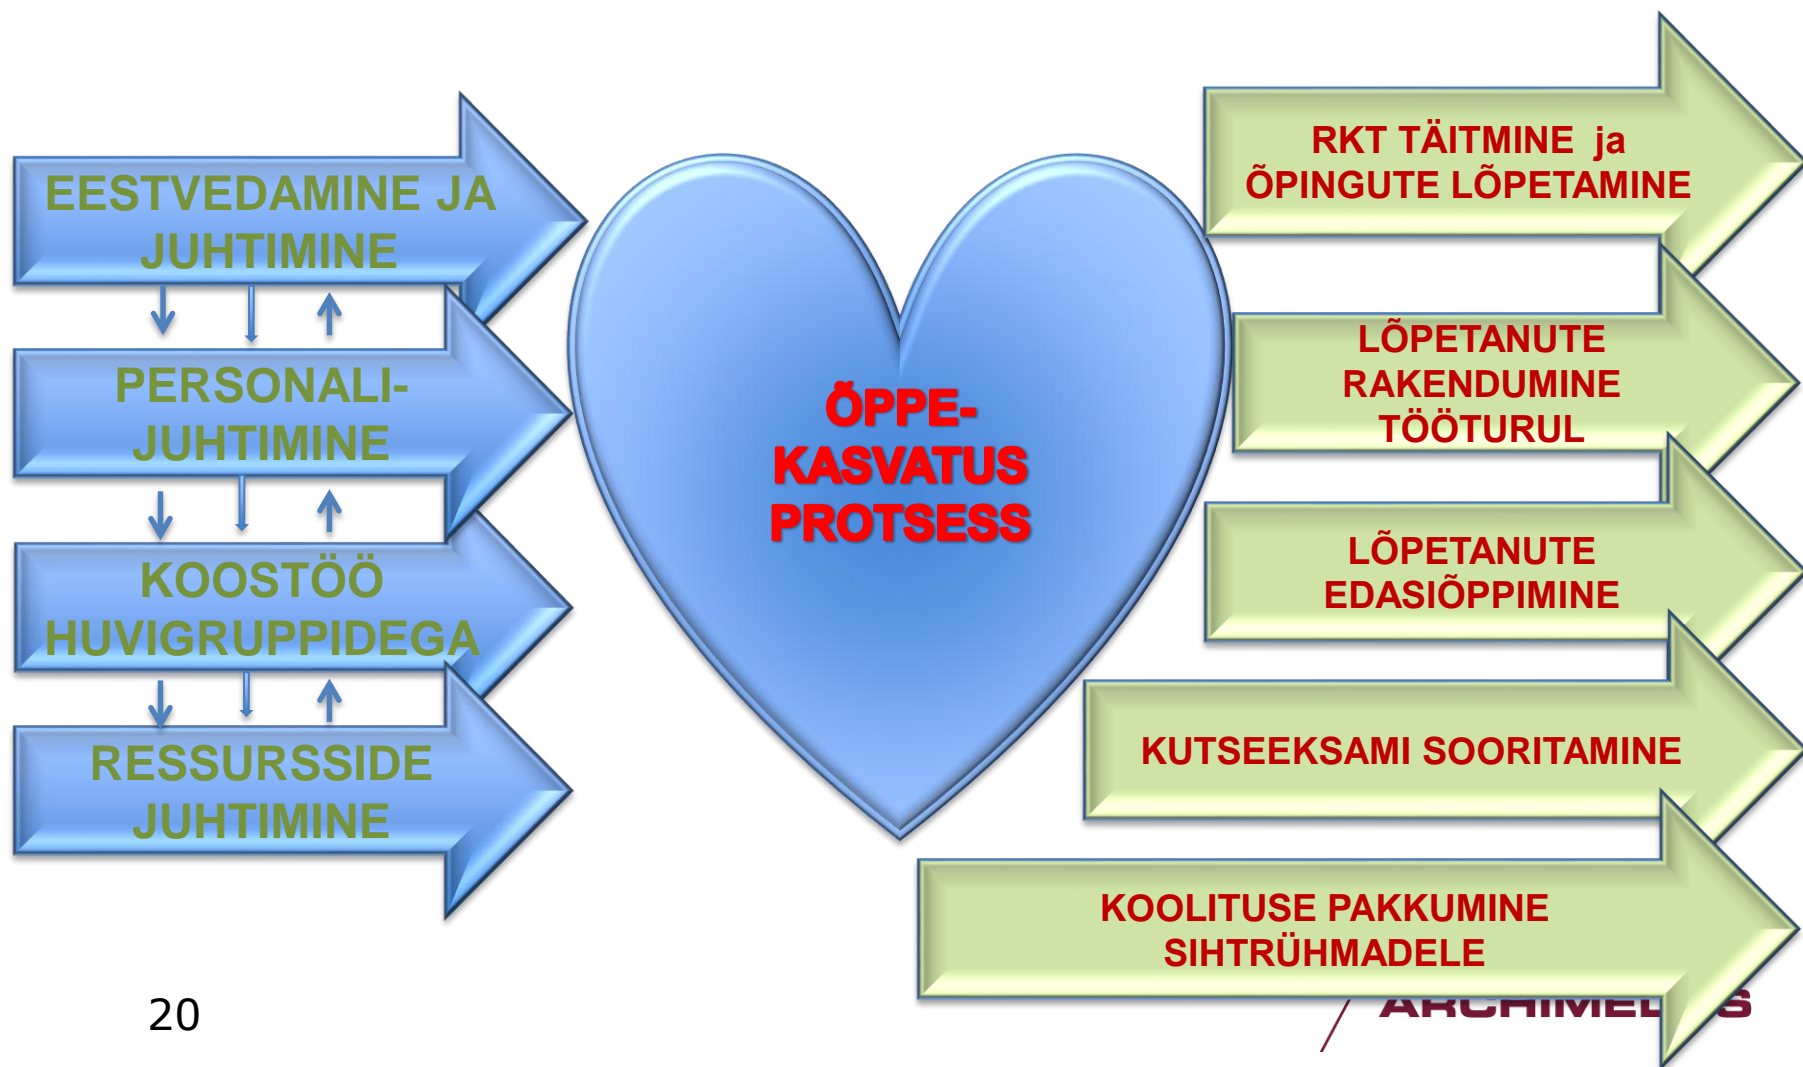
EESTVEDAMINE JA JUHTIMINE

PERSONALI-JUHTIMINE

KOOSTÖÖ HUVIGRUPPIDEGA

RESSURSSIDE JUHTIMINE

ÕPPE-KASVATUS PROTSESS

RKT TÄITMINE ja ÕPINGUTE LÕPETAMINE

LÕPETANUTE RAKENDUMINE TÖÖTURUL

LÕPETANUTE EDASIÕPPIMINE

KUTSEEKSAMI SOORITAMINE

KOOLITUSE PAKKUMINE SIHTRÜHMADELE

20

ARCHIME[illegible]S